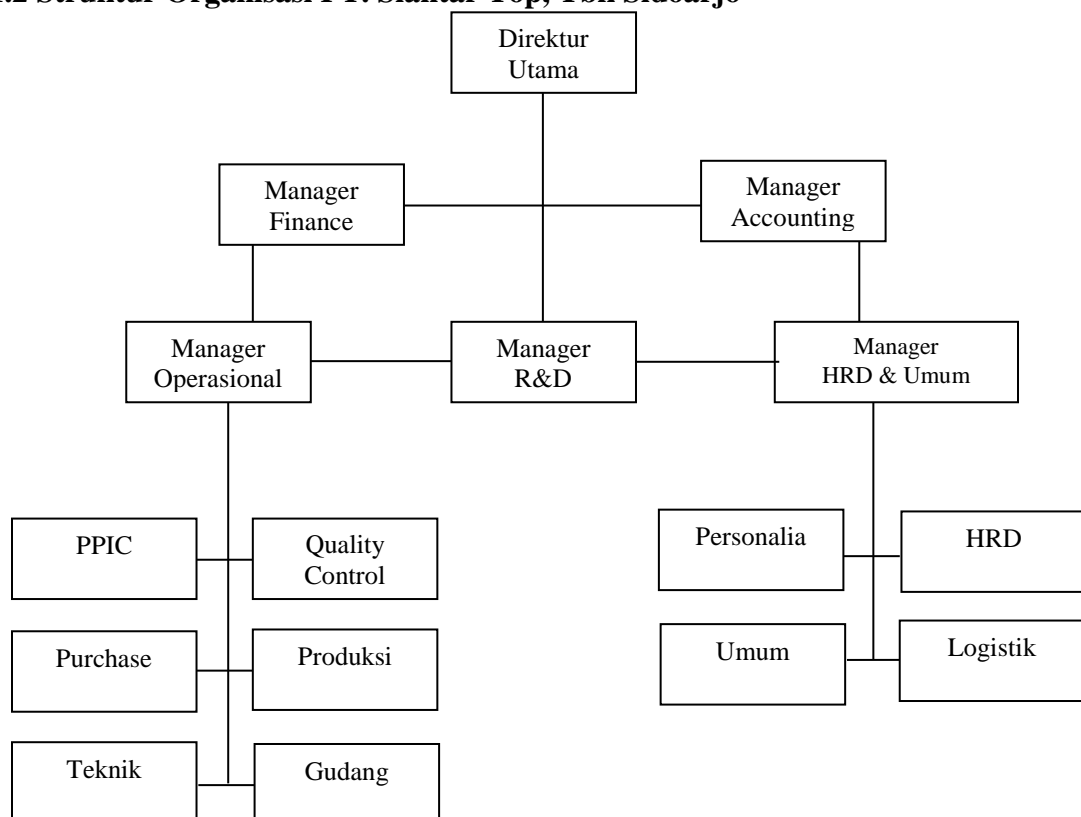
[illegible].2 Struktur Organisasi PT. Siantar Top, Tbk Sidoarjo

Direktur Utama

Manager Finance

Manager Accounting

Manager Operasional

Manager R&D

Manager HRD & Umum

PPIC

Quality Control

Purchase

Produksi

Teknik

Gudang

Personalia

HRD

Umum

Logistik